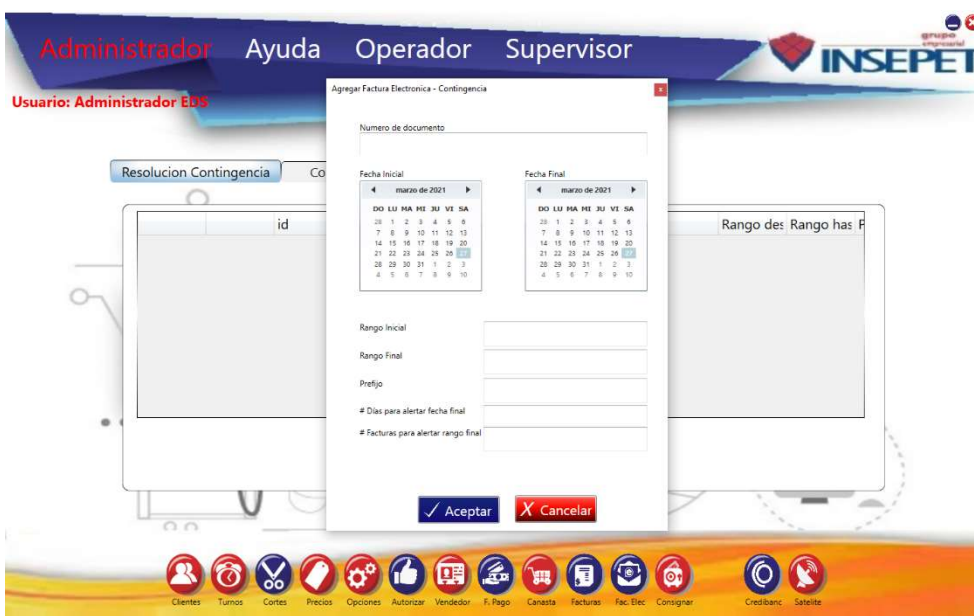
Administrador Ayuda Operador Supervisor

grupo INSEPET

Usuario: Administrador EDS

Resolucion Contingencia Co

id

Rango des Rango has F

Agregar Factura Electronica - Contingencia

Numero de documento

Fecha Inicial

marzo de 2021

| DO | LU | MA | MI | JU | VI | SA |
|---|---|---|---|---|---|---|
| 28 | 1 | 2 | 3 | 4 | 5 | 6 |
| 7 | 8 | 9 | 10 | 11 | 12 | 13 |
| 14 | 15 | 16 | 17 | 18 | 19 | 20 |
| 21 | 22 | 23 | 24 | 25 | 26 | 27 |
| 28 | 29 | 30 | 31 | 1 | 2 | 3 |
| 4 | 5 | 6 | 7 | 8 | 9 | 10 |

Fecha Final

marzo de 2021

| DO | LU | MA | MI | JU | VI | SA |
|---|---|---|---|---|---|---|
| 28 | 1 | 2 | 3 | 4 | 5 | 6 |
| 7 | 8 | 9 | 10 | 11 | 12 | 13 |
| 14 | 15 | 16 | 17 | 18 | 19 | 20 |
| 21 | 22 | 23 | 24 | 25 | 26 | 27 |
| 28 | 29 | 30 | 31 | 1 | 2 | 3 |
| 4 | 5 | 6 | 7 | 8 | 9 | 10 |

Rango Inicial

Rango Final

Prefijo

# Dias para alertar fecha final

# Facturas para alertar rango final

Aceptar

Cancelar

Clientes Turnos Cortes Precios Opciones Autorizar Vendedor F. Pago Canasta Facturas Fac. Elec Consignar Credibanc Satelite